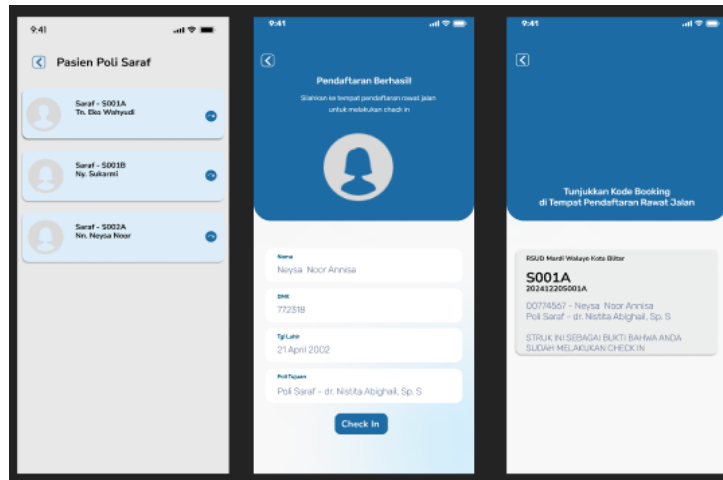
9:41

Pasien Poli Saraf

Saraf - S001A
Tn. Eko Wahyudi

Saraf - S001B
Ny. Sukarmi

Saraf - S002A
Nn. Neysa Noor

9:41

Pendaftaran Berhasil!

Silahkan ke tempat pendaftaran rawat jalan untuk melakukan check in

Nama
Neysa Noor Annisa

RM
772318

Tgl Lahir
21 April 2002

Poli Tujuan
Poli Saraf - dr. Nistita Abighail, Sp. S

Check In

9:41

Tunjukkan Kode Booking di Tempat Pendaftaran Rawat Jalan

RSUD Mardi Waluyo Kota Blitar

S001A
20241220S001A

00774567 - Neysa Noor Annisa
Poli Saraf - dr. Nistita Abighail, Sp. S

STRUK INI SEBAGAI BUKTI BAHWA ANDA SUDAH MELAKUKAN CHECK IN